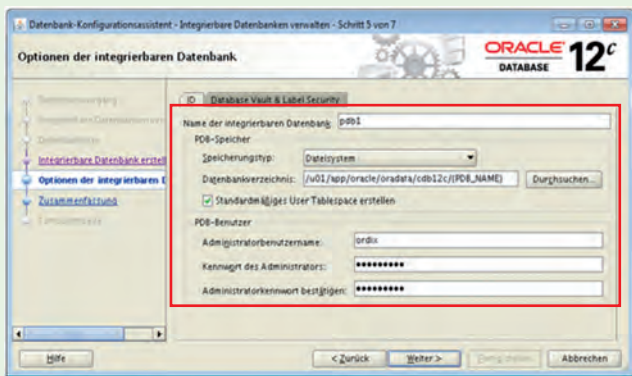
Datenbank-Konfigurationsassistent - Integrierbare Datenbanken verwalten - Schritt 5 von 7

Optionen der integrierbaren Datenbank

ORACLE DATABASE 12c

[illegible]
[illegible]
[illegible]
Integrierbare Datenbank erstell
Optionen der integrierbaren D
Zusammenfassung
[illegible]

ID | Database Vault & Label Security

Name der integrierbaren Datenbank: pdb1

PDB-Speicher

Speicherungstyp: Dateisystem

Datenbankverzeichnis: /u01/app/oracle/oradata/cdb12c/{PDB_NAME}

Durchsuchen...

Standardmäßiges User Tablespace erstellen

PDB-Benutzer

Administratorbenutzername: ordix

Kennwort des Administrators: ••••••••••

Administratorkennwort bestätigen: ••••••••••

Hilfe

< Zurück

Weiter >

Fertig stellen

Abbrechen